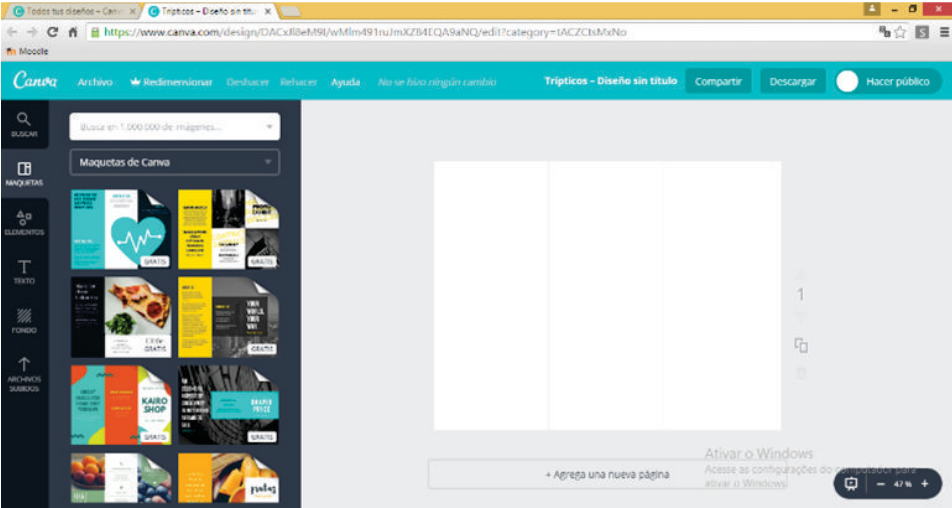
Todos tus diseños – Canv ×
Trípticos – Diseño sin títu ×
https://www.canva.com/design/DACxll8eM9I/wMlm491ruJmXZ84EQA9aNQ/edit?category=tACZCtsMxNo
Moodle

Canva Archivo Redimensionar Deshacer Rehacer Ayuda No se hizo ningún cambio Trípticos – Diseño sin título Compartir Descargar Hacer público

BUSCAR
MAQUETAS
ELEMENTOS
TEXTO
FONDO
ARCHIVOS SUBIDOS

Buscar en 1.000.000 de imágenes...
Maquetas de Canva

GRATIS
GRATIS
GRATIS
GRATIS
GRATIS
GRATIS
GRATIS
KAIRO SHOP
GRAPHIC PRIZE

1

+ Agrega una nueva página

Ativar o Windows
Acesse as configurações do computador para ativar o Windows.

47 %